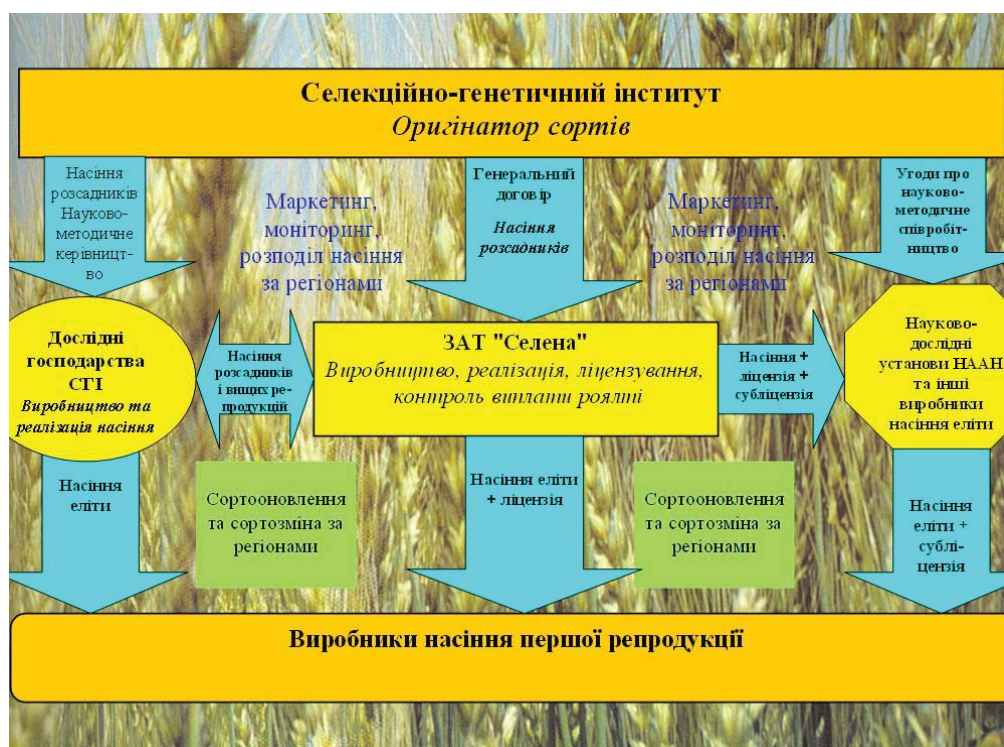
Селекційно-генетичний інститут
Оригінатор сортів

Насіння розсадників Науково-методичне керівництво

Маркетинг, моніторинг, розподіл насіння за регіонами

Генеральний договір
Насіння розсадників

Маркетинг, моніторинг, розподіл насіння за регіонами

Угоди про науково-методичне співробітництво

Дослідні господарства СГІ
Виробництво та реалізація насіння

Насіння розсадників і вищих репродукцій

ЗАТ "Селена"
Виробництво, реалізація, ліцензування, контроль виплати роялті

Насіння + ліцензія + субліцензія

Науково-дослідні установи НААН та інші виробники насіння еліти

Насіння еліти

Сортооновлення та сортозміна за регіонами

Насіння еліти + ліцензія

Сортооновлення та сортозміна за регіонами

Насіння еліти + субліцензія

Виробники насіння першої репродукції